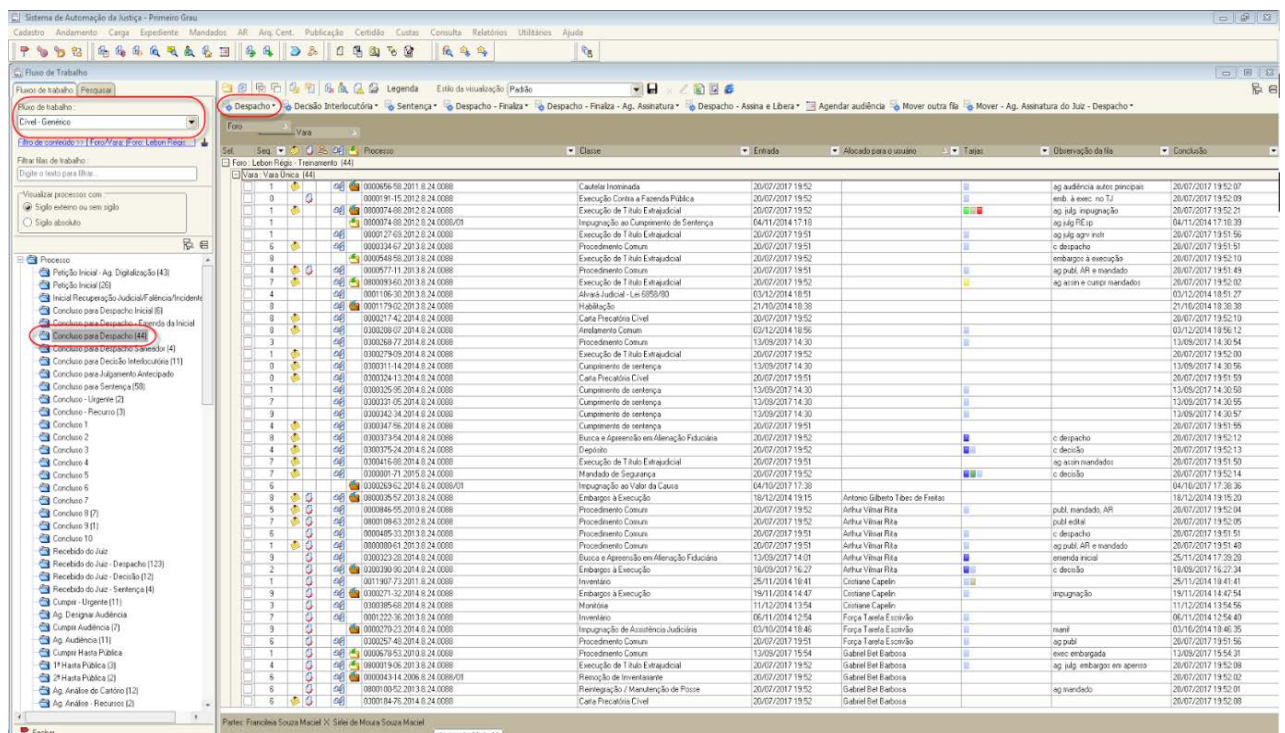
Sistema de Automação da Justiça - Primeiro Grau

Cadastro Andamento Carga Expediente Mandados AR Arq. Cent. Publicação Certidão Custas Consulta Relatórios Utilitários Ajuda

Fluxo de Trabalho

Fluxos de trabalho | Pesquisar

Fluxo de trabalho:
Cível - Genérico

Filtro de conteúdo >> [Foro/Vara: (Foro: Lebon Régis ...]

Filtrar filas de trabalho:
Digite o texto para filtrar...

Visualizar processos com
Sigilo externo ou sem sigilo
Sigilo absoluto

Processo
Petição Inicial - Ag. Digitalização (43)
Petição Inicial (26)
Inicial Recuperação Judicial/Falência/Incidente
Concluso para Despacho Inicial (6)
Concluso para Despacho - Emenda da Inicial
Concluso para Despacho (44)
Concluso para Despacho Saneador (4)
Concluso para Decisão Interlocutória (11)
Concluso para Julgamento Antecipado
Concluso para Sentença (58)
Concluso - Urgente (2)
Concluso - Recurso (3)
Concluso 1
Concluso 2
Concluso 3
Concluso 4
Concluso 5
Concluso 6
Concluso 7
Concluso 8 (7)
Concluso 9 (1)
Concluso 10
Recebido do Juiz
Recebido do Juiz - Despacho (123)
Recebido do Juiz - Decisão (12)
Recebido do Juiz - Sentença (4)
Cumprir - Urgente (11)
Ag. Designar Audiência
Cumprir Audiência (7)
Ag. Audiência (11)
Cumprir Hasta Pública
1ª Hasta Pública (3)
2ª Hasta Pública (2)
Ag. Análise de Cartório (12)
Ag. Análise - Recursos (2)

Legenda Estilo da visualização: Padrão

Despacho • Decisão Interlocutória • Sentença • Despacho - Finaliza • Despacho - Finaliza - Ag. Assinatura • Despacho - Assina e Libera • Agendar audiência Mover outra fila Mover - Ag. Assinatura do Juiz - Despacho •

Foro
Vara

Foro : Lebon Régis - Treinamento (44)
Vara : Vara Única (44)

| Sel. | Seq. | Processo | Classe | Entrada | Alocado para o usuário | Tarjas | Observação da fila | Conclusão |
|---|---|---|---|---|---|---|---|---|
| | 1 | 0000656-58.2011.8.24.0088 | Cautelar Inominada | 20/07/2017 19:52 | | | ag audiência autos principais | 20/07/2017 19:52:07 |
| | 0 | 0000191-15.2012.8.24.0088 | Execução Contra a Fazenda Pública | 20/07/2017 19:52 | | | emb. à exec. no TJ | 20/07/2017 19:52:09 |
| | 1 | 0000074-88.2012.8.24.0088 | Execução de Título Extrajudicial | 20/07/2017 19:52 | | | ag. julg. impugnação | 20/07/2017 19:52:21 |
| | 1 | 0000074-88.2012.8.24.0088/01 | Impugnação ao Cumprimento de Sentença | 04/11/2014 17:10 | | | ag.julg REsp | 04/11/2014 17:10:39 |
| | 1 | 0000127-69.2012.8.24.0088 | Execução de Título Extrajudicial | 20/07/2017 19:51 | | | ag.julg agrv instr | 20/07/2017 19:51:56 |
| | 6 | 0000334-67.2013.8.24.0088 | Procedimento Comum | 20/07/2017 19:51 | | | c despacho | 20/07/2017 19:51:51 |
| | 8 | 0000548-58.2013.8.24.0088 | Execução de Título Extrajudicial | 20/07/2017 19:52 | | | embargos à execução | 20/07/2017 19:52:10 |
| | 4 | 0000577-11.2013.8.24.0088 | Procedimento Comum | 20/07/2017 19:51 | | | ag publ. AR e mandado | 20/07/2017 19:51:49 |
| | 7 | 0000093-60.2013.8.24.0088 | Execução de Título Extrajudicial | 20/07/2017 19:52 | | | ag assin e cumpr mandados | 20/07/2017 19:52:02 |
| | 4 | 0001106-30.2013.8.24.0088 | Alvará Judicial - Lei 6858/80 | 03/12/2014 18:51 | | | | 03/12/2014 18:51:27 |
| | 0 | 0001179-02.2013.8.24.0088 | Habilitação | 21/10/2014 18:38 | | | | 21/10/2014 18:38:38 |
| | 8 | 0000217-42.2014.8.24.0088 | Carta Precatória Cível | 20/07/2017 19:52 | | | | 20/07/2017 19:52:10 |
| | 0 | 0300208-07.2014.8.24.0088 | Arrolamento Comum | 03/12/2014 18:56 | | | | 03/12/2014 18:56:12 |
| | 3 | 0300268-77.2014.8.24.0088 | Procedimento Comum | 13/09/2017 14:30 | | | | 13/09/2017 14:30:54 |
| | 1 | 0300279-09.2014.8.24.0088 | Execução de Título Extrajudicial | 20/07/2017 19:52 | | | | 20/07/2017 19:52:00 |
| | 0 | 0300311-14.2014.8.24.0088 | Cumprimento de sentença | 13/09/2017 14:30 | | | | 13/09/2017 14:30:56 |
| | 0 | 0300324-13.2014.8.24.0088 | Carta Precatória Cível | 20/07/2017 19:51 | | | | 20/07/2017 19:51:59 |
| | 1 | 0300325-95.2014.8.24.0088 | Cumprimento de sentença | 13/09/2017 14:30 | | | | 13/09/2017 14:30:50 |
| | 7 | 0300331-05.2014.8.24.0088 | Cumprimento de sentença | 13/09/2017 14:30 | | | | 13/09/2017 14:30:55 |
| | 9 | 0300342-34.2014.8.24.0088 | Cumprimento de sentença | 13/09/2017 14:30 | | | | 13/09/2017 14:30:57 |
| | 4 | 0300347-56.2014.8.24.0088 | Cumprimento de sentença | 20/07/2017 19:51 | | | | 20/07/2017 19:51:55 |
| | 8 | 0300373-54.2014.8.24.0088 | Busca e Apreensão em Alienação Fiduciária | 20/07/2017 19:52 | | | c despacho | 20/07/2017 19:52:12 |
| | 4 | 0300375-24.2014.8.24.0088 | Depósito | 20/07/2017 19:52 | | | c decisão | 20/07/2017 19:52:13 |
| | 7 | 0300416-88.2014.8.24.0088 | Execução de Título Extrajudicial | 20/07/2017 19:51 | | | ag assin mandados | 20/07/2017 19:51:50 |
| | 7 | 0300001-71.2015.8.24.0088 | Mandado de Segurança | 20/07/2017 19:52 | | | c decisão | 20/07/2017 19:52:14 |
| | 6 | 0300269-62.2014.8.24.0088/01 | Impugnação ao Valor da Causa | 04/10/2017 17:38 | | | | 04/10/2017 17:38:36 |
| | 8 | 0800035-57.2013.8.24.0088 | Embargos à Execução | 18/12/2014 19:15 | Antonio Gilberto Tibes de Freitas | | | 18/12/2014 19:15:20 |
| | 5 | 0000846-55.2010.8.24.0088 | Procedimento Comum | 20/07/2017 19:52 | Arthur Vilmar Rita | | publ, mandado, AR | 20/07/2017 19:52:04 |
| | 7 | 0000108-63.2012.8.24.0088 | Procedimento Comum | 20/07/2017 19:52 | Arthur Vilmar Rita | | publ edital | 20/07/2017 19:52:05 |
| | 6 | 0000485-33.2013.8.24.0088 | Procedimento Comum | 20/07/2017 19:51 | Arthur Vilmar Rita | | c despacho | 20/07/2017 19:51:51 |
| | 1 | 0000800-61.2013.8.24.0088 | Procedimento Comum | 20/07/2017 19:51 | Arthur Vilmar Rita | | ag publ, AR e mandado | 20/07/2017 19:51:48 |
| | 9 | 0300323-28.2014.8.24.0088 | Busca e Apreensão em Alienação Fiduciária | 13/09/2017 14:01 | Arthur Vilmar Rita | | emenda inicial | 25/11/2014 17:39:28 |
| | 2 | 0300390-90.2014.8.24.0088 | Embargos à Execução | 18/09/2017 16:27 | Arthur Vilmar Rita | | c decisão | 18/09/2017 16:27:34 |
| | 1 | 0011907-73.2011.8.24.0088 | Inventário | 25/11/2014 18:41 | Cristiane Capelin | | | 25/11/2014 18:41:41 |
| | 9 | 0300271-32.2014.8.24.0088 | Embargos à Execução | 19/11/2014 14:47 | Cristiane Capelin | | impugnação | 19/11/2014 14:42:54 |
| | 3 | 0300385-68.2014.8.24.0088 | Monitória | 11/12/2014 13:54 | Cristiane Capelin | | | 11/12/2014 13:54:56 |
| | 7 | 0001222-36.2013.8.24.0088 | Inventário | 06/11/2014 12:54 | Força Tarefa Escrivão | | | 06/11/2014 12:54:40 |
| | 9 | 0300270-23.2014.8.24.0088 | Impugnação de Assistência Judiciária | 03/10/2014 18:46 | Força Tarefa Escrivão | | manif | 03/10/2014 18:46:35 |
| | 6 | 0000257-49.2014.8.24.0088 | Procedimento Comum | 20/07/2017 19:51 | Força Tarefa Escrivão | | ag publ | 20/07/2017 19:51:56 |
| | 1 | 0000678-53.2010.8.24.0088 | Procedimento Comum | 13/09/2017 15:54 | Gabriel Bet Barbosa | | exec embargada | 13/09/2017 15:54:31 |
| | 4 | 0000019-06.2013.8.24.0088 | Execução de Título Extrajudicial | 20/07/2017 19:52 | Gabriel Bet Barbosa | | ag. julg. embargos em apenso | 20/07/2017 19:52:08 |
| | 6 | 0000043-14.2006.8.24.0088/01 | Remoção de Inventariante | 20/07/2017 19:52 | Gabriel Bet Barbosa | | | 20/07/2017 19:52:02 |
| | 8 | 0800100-52.2013.8.24.0088 | Reintegração / Manutenção de Posse | 20/07/2017 19:52 | Gabriel Bet Barbosa | | ag mandado | 20/07/2017 19:52:01 |
| | 5 | 0300184-76.2014.8.24.0088 | Carta Precatória Cível | 20/07/2017 19:52 | Gabriel Bet Barbosa | | | 20/07/2017 19:52:08 |

Partes: Franciléia Souza Maciel X Selei de Moura Souza Maciel